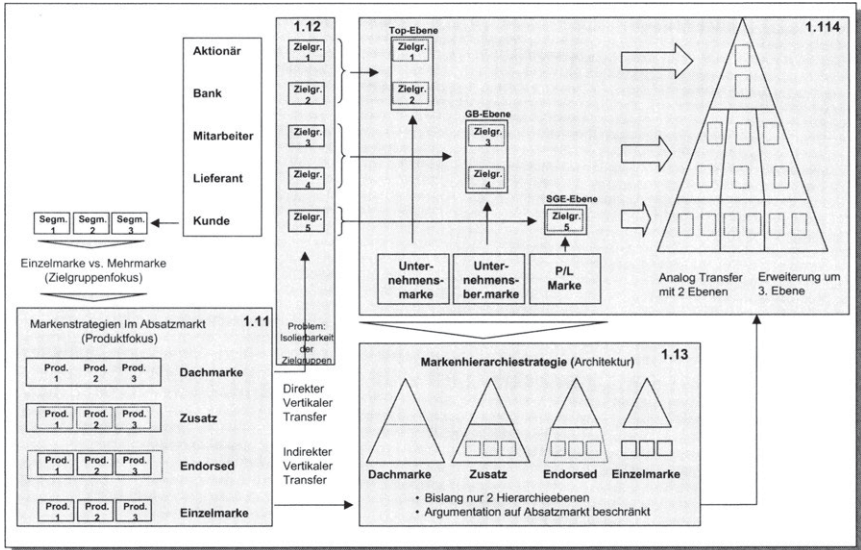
Aktionär

Bank

Mitarbeiter

Lieferant

Kunde

1.12

Zielgr. 1

Zielgr. 2

Zielgr. 3

Zielgr. 4

Zielgr. 5

Problem: Isolierbarkeit der Zielgruppen

Top-Ebene

Zielgr. 1

Zielgr. 2

GB-Ebene

Zielgr. 3

Zielgr. 4

SGE-Ebene

Zielgr. 5

Unternehmensmarke

Unternehmensber.marke

P/L Marke

1.114

Analog Transfer mit 2 Ebenen

Erweiterung um 3. Ebene

Segm. 1

Segm. 2

Segm. 3

Einzelmarke vs. Mehrmarke (Zielgruppenfokus)

Markenstrategien Im Absatzmarkt (Produktfokus)

1.11

Prod. 1

Prod. 2

Prod. 3

Dachmarke

Prod. 1

Prod. 2

Prod. 3

Zusatz

Prod. 1

Prod. 2

Prod. 3

Endorsed

Prod. 1

Prod. 2

Prod. 3

Einzelmarke

Direkter Vertikaler Transfer

Indirekter Vertikaler Transfer

Markenhierarchiestrategie (Architektur)

1.13

Dachmarke

Zusatz

Endorsed

Einzelmarke

• Bislang nur 2 Hierarchieebenen
• Argumentation auf Absatzmarkt beschränkt